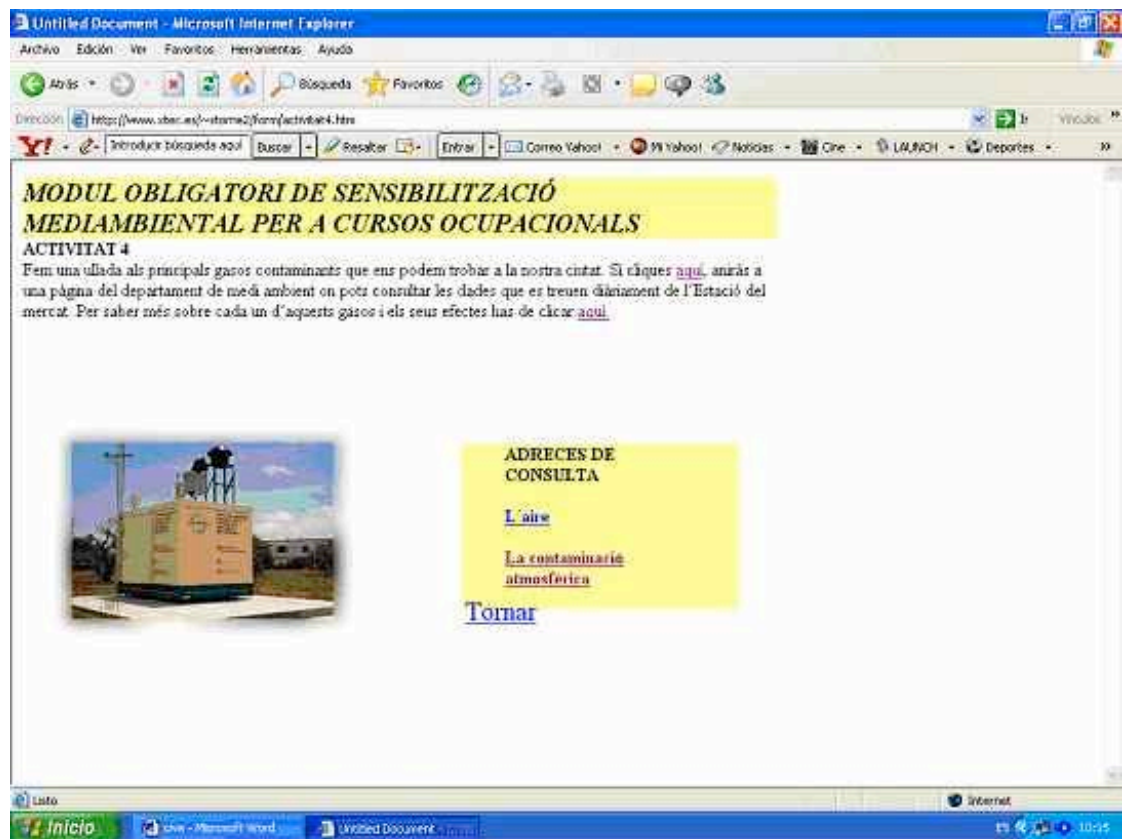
Untitled Document - Microsoft Internet Explorer

Archivo Edición Ver Favoritos Herramientas Ayuda

Atrás Búsqueda Favoritos

Dirección http://www.xtec.es/~storma2/form/activitat4.htm

Ir Vínculos

Y! Introducir búsqueda aquí Buscar Resaltar Entrar Correo Yahoo! Mi Yahoo! Noticias Cine LAUNCH Deportes

MODUL OBLIGATORI DE SENSIBILITZACIÓ MEDIAMBIENTAL PER A CURSOS OCUPACIONALS

ACTIVITAT 4

Fem una ullada als principals gasos contaminants que ens podem trobar a la nostra ciutat. Si cliques aquí, anirás a una pàgina del departament de medi ambient on pots consultar les dades que es treuen diàriament de l'Estació del mercat. Per saber més sobre cada un d'aquests gasos i els seus efectes has de clicar aquí.

ADRECES DE CONSULTA

L´aire

La contaminació atmosfèrica

Tornar

Listo

Internet

Inicio

cive - Microsoft Word

Untitled Document

10:15